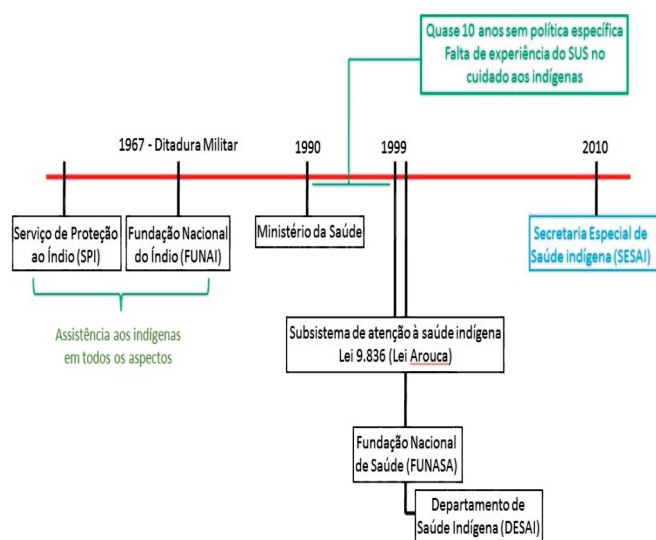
Quase 10 anos sem política específica
Falta de experiência do SUS no cuidado aos indígenas

1967 - Ditadura Militar

1990

1999

2010

Serviço de Proteção ao Índio (SPI)

Fundação Nacional do Índio (FUNAI)

Ministério da Saúde

Secretaria Especial de Saúde indígena (SESAI)

Assistência aos indígenas em todos os aspectos

Subsistema de atenção à saúde indígena
Lei 9.836 (Lei Arouca)

Fundação Nacional de Saúde (FUNASA)

Departamento de Saúde Indígena (DESAI)